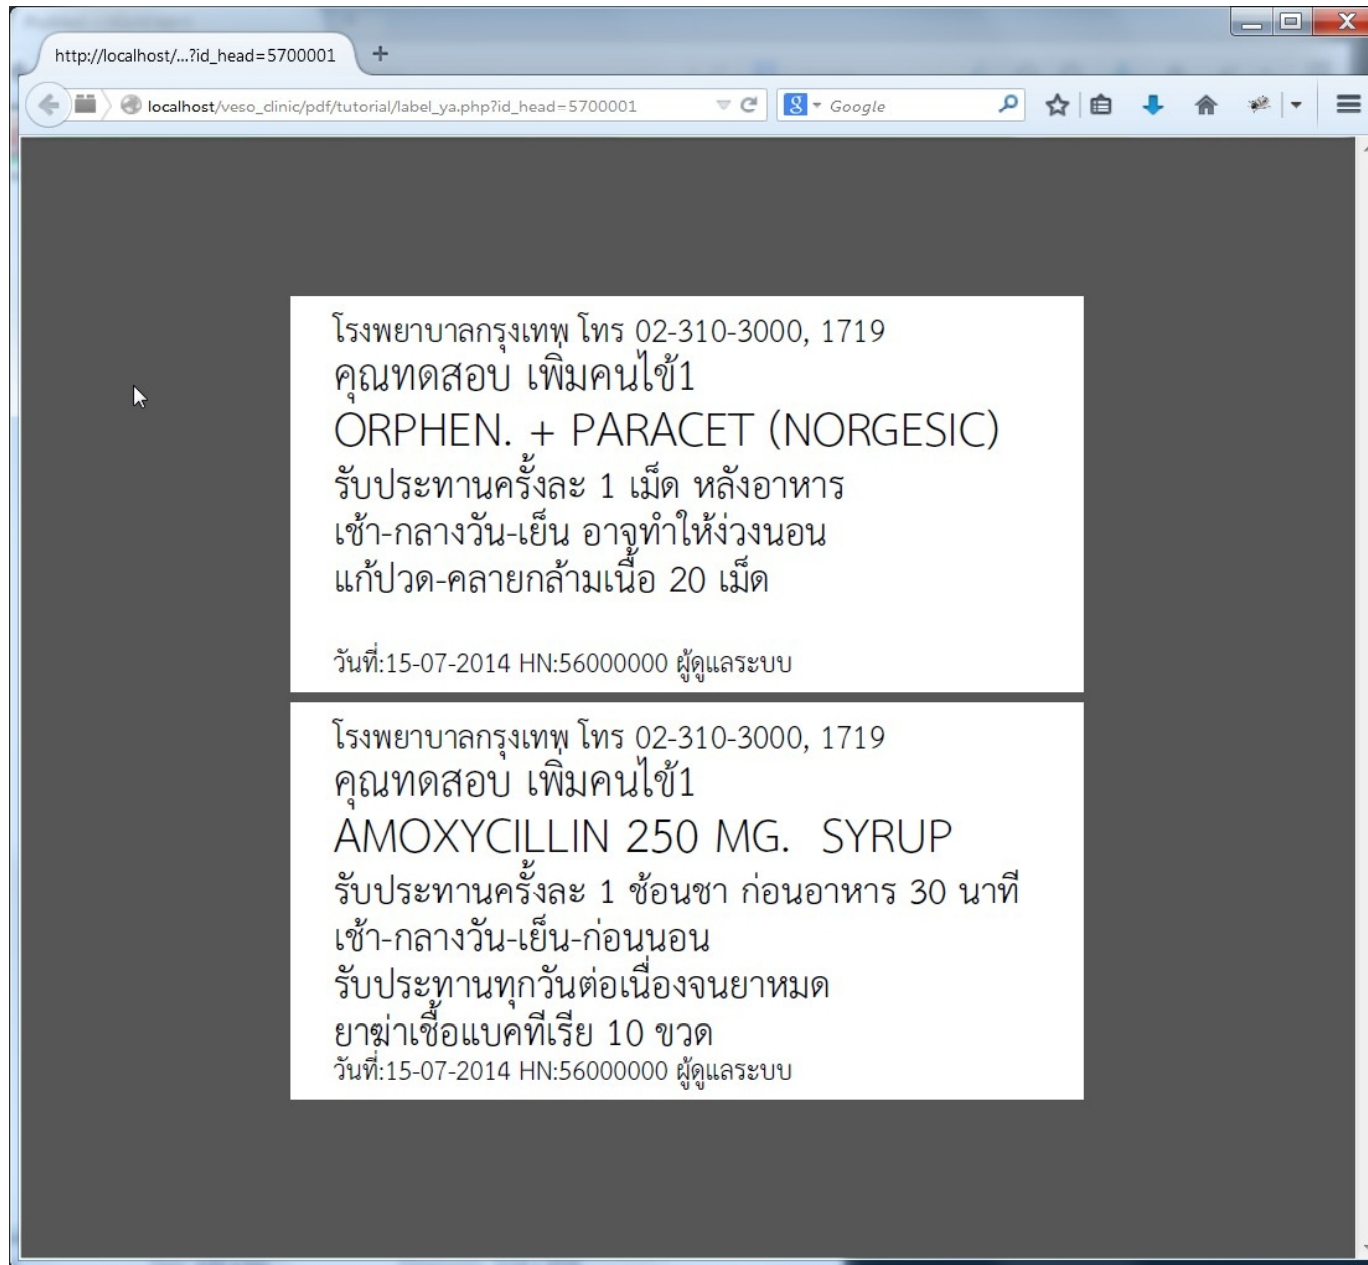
http://localhost/...?id_head=5700001

localhost/veso_clinic/pdf/tutorial/label_ya.php?id_head=5700001

Google

โรงพยาบาลกรุงเทพ โทร 02-310-3000, 1719
คุณทดสอบ เพิ่มคนไข้1
ORPHEN. + PARACET (NORGESIC)
รับประทานครั้งละ 1 เม็ด หลังอาหาร
เช้า-กลางวัน-เย็น อาจทำให้ง่วงนอน
แก้ปวด-คลายกล้ามเนื้อ 20 เม็ด

วันที่:15-07-2014 HN:56000000 ผู้ดูแลระบบ

โรงพยาบาลกรุงเทพ โทร 02-310-3000, 1719
คุณทดสอบ เพิ่มคนไข้1
AMOXYCILLIN 250 MG. SYRUP
รับประทานครั้งละ 1 ช้อนชา ก่อนอาหาร 30 นาที
เช้า-กลางวัน-เย็น-ก่อนนอน
รับประทานทุกวันต่อเนื่องจนยาหมด
ยาฆ่าเชื้อแบคทีเรีย 10 ขวด
วันที่:15-07-2014 HN:56000000 ผู้ดูแลระบบ